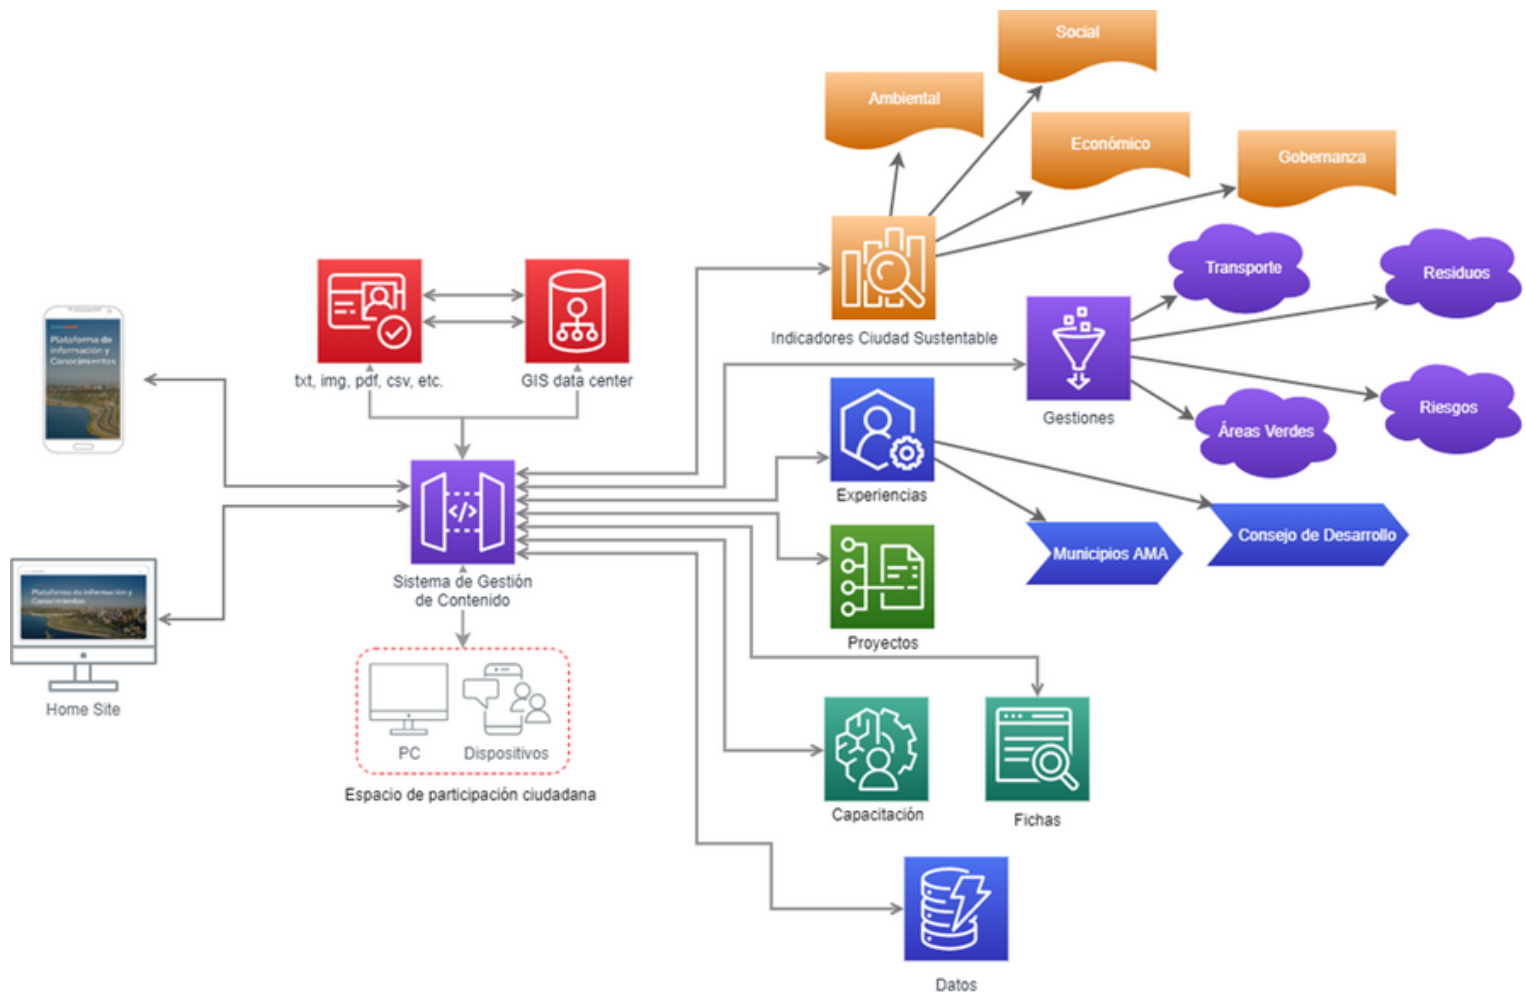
Social

Ambiental

Económico

Gobernanza

Indicadores Ciudad Sustentable

Transporte

Residuos

Gestiones

Riesgos

Áreas Verdes

txt, img, pdf, csv, etc.

GIS data center

Plataforma de información y Conocimientos

Experiencias

Municipios AMA

Consejo de Desarrollo

Sistema de Gestión de Contenido

Plataforma de información y Conocimientos

Proyectos

Home Site

PC

Dispositivos

Espacio de participación ciudadana

Capacitación

Fichas

Datos